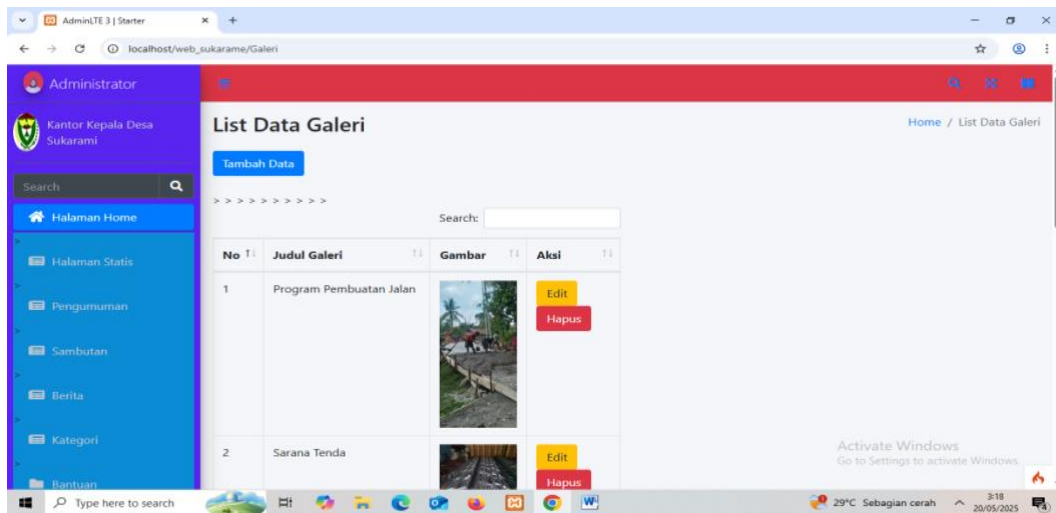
AdminLTE 3 | Starter

localhost/web_sukarame/Galeri

Administrator

Kantor Kepala Desa Sukarami

Search

Halaman Home

Halaman Statis

Pengumuman

Sambutan

Berita

Kategori

Bantuan

List Data Galeri

Home / List Data Galeri

Tambah Data

> > > > > > > > > >

Search:

| No | Judul Galeri | Gambar | Aksi |
|---|---|---|---|
| 1 | Program Pembuatan Jalan | | Edit Hapus |
| 2 | Sarana Tenda | | Edit Hapus |

Activate Windows
Go to Settings to activate Windows.

Type here to search

29°C Sebagian cerah

3:18
20/05/2025